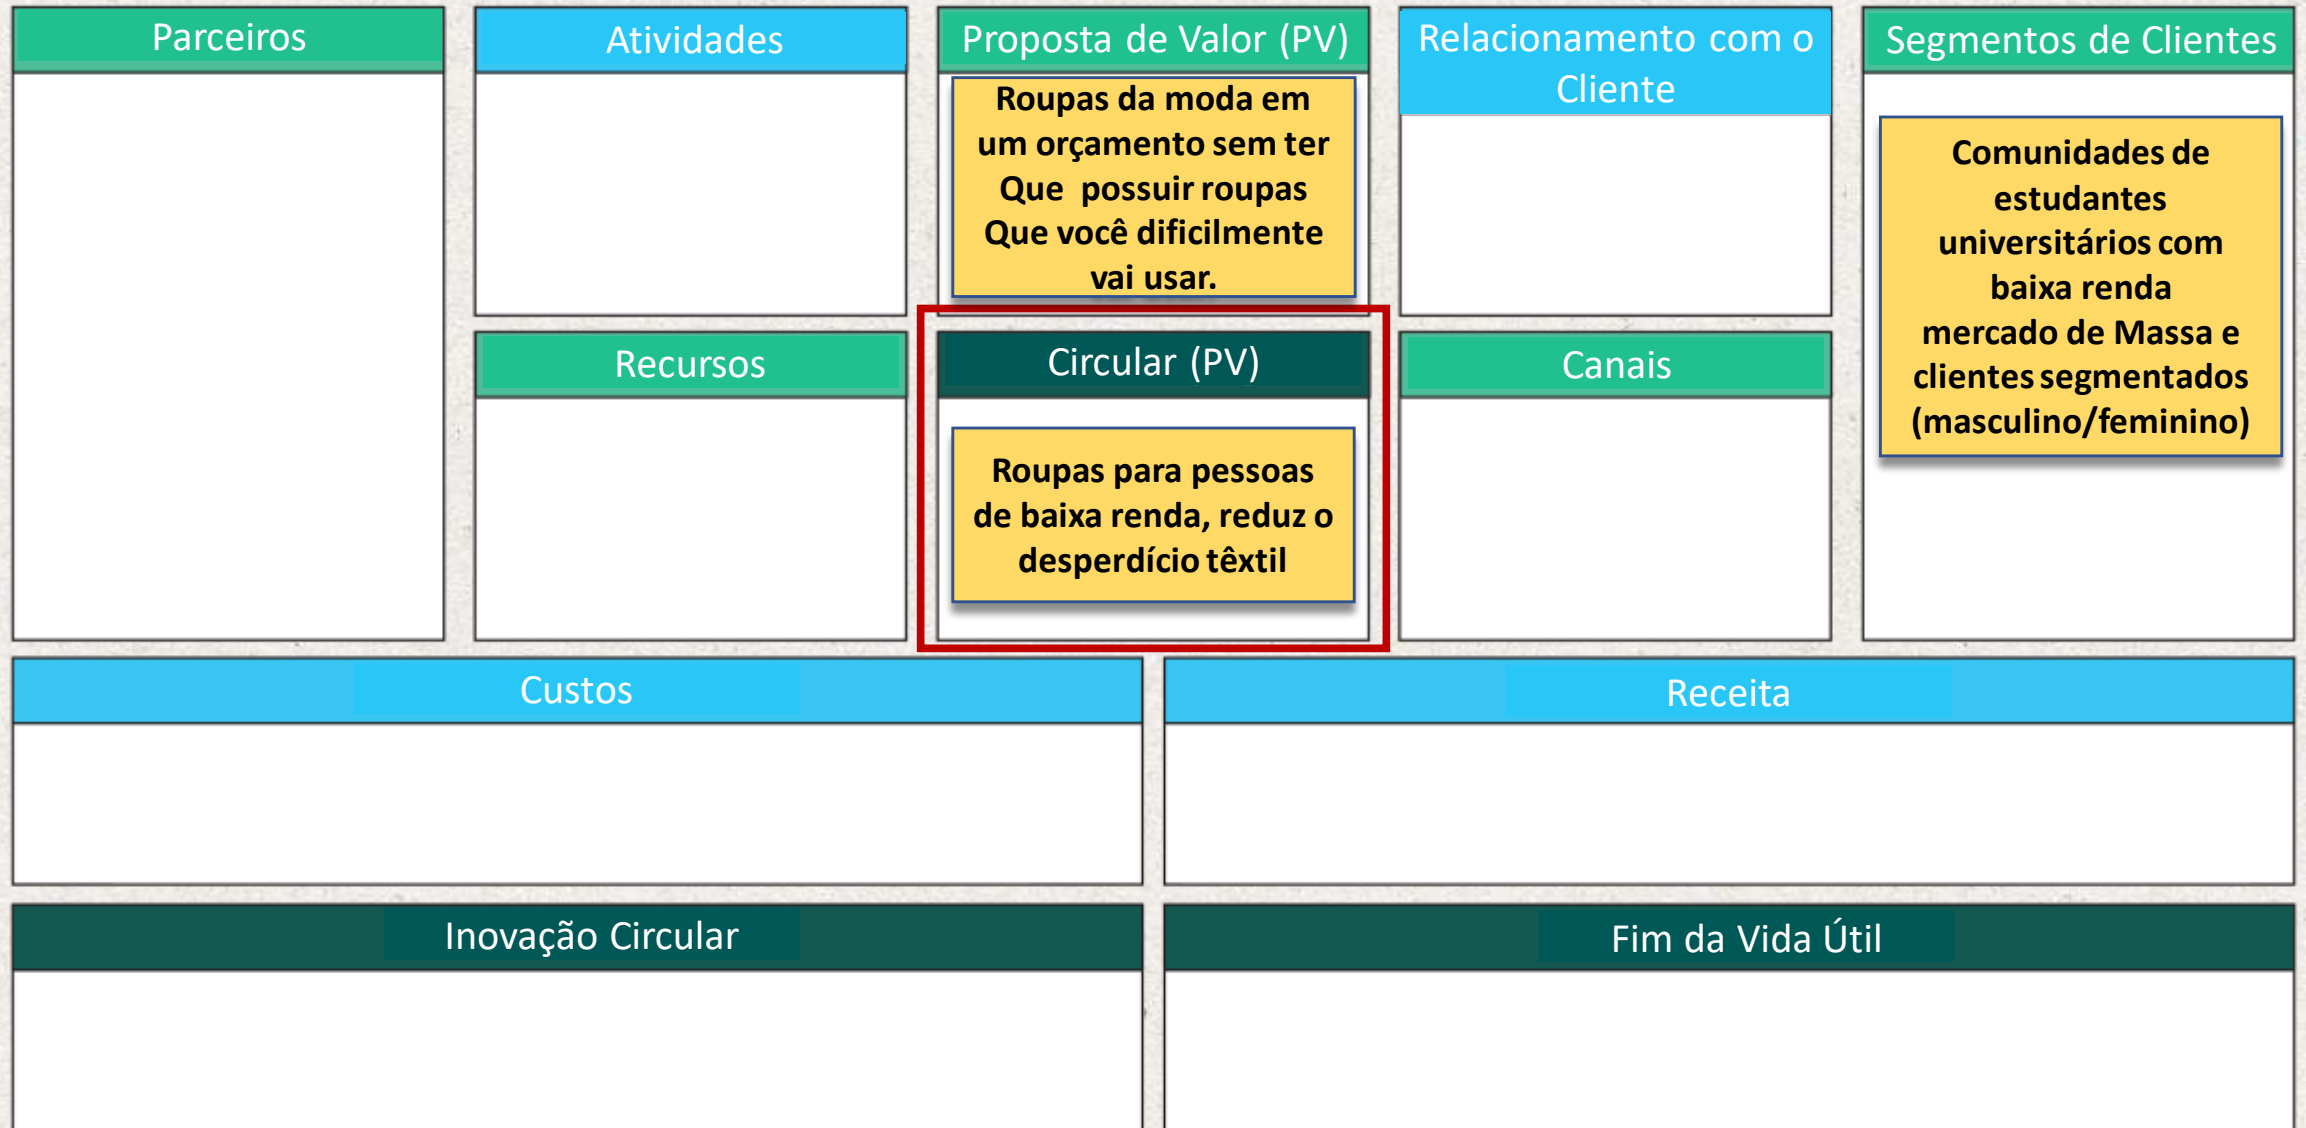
Parceiros

Atividades

Proposta de Valor (PV)

Roupas da moda em um orçamento sem ter Que possuir roupas Que você dificilmente vai usar.

Relacionamento com o Cliente

Segmentos de Clientes

Comunidades de estudantes universitários com baixa renda mercado de Massa e clientes segmentados (masculino/feminino)

Recursos

Circular (PV)

Roupas para pessoas de baixa renda, reduz o desperdício têxtil

Canais

Custos

Receita

Inovação Circular

Fim da Vida Útil